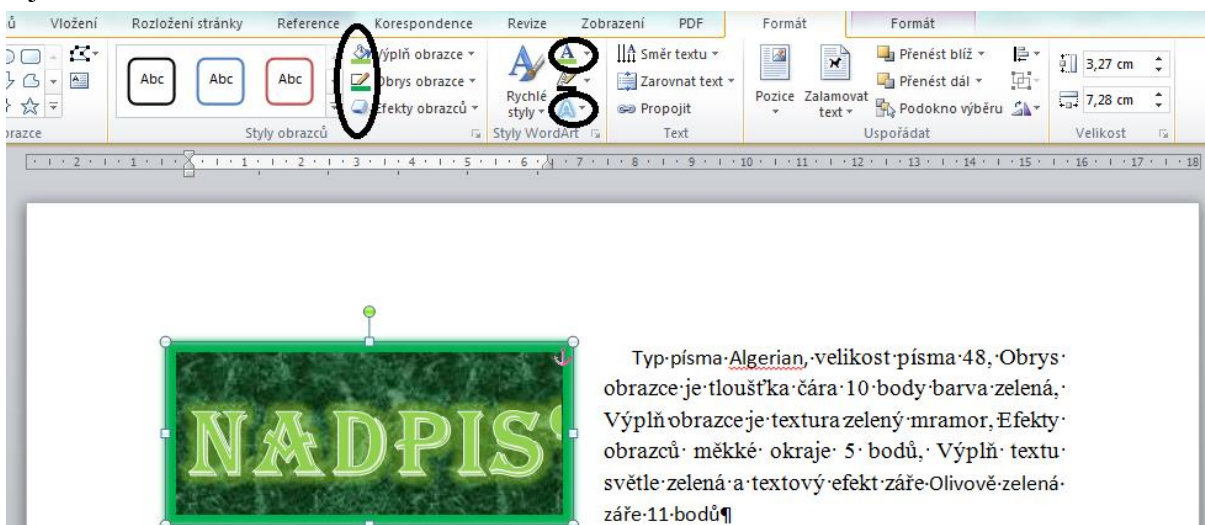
ů Vložení Rozložení stránky Reference Korespondence Revize Zobrazení PDF Formát Formát

Abc Abc Abc

Výplň obrazce ▾
Obrys obrazce ▾
Efekty obrazců ▾

Rychlé styly ▾

Směr textu ▾
Zarovnat text ▾
Propojit

Pozice ▾ Zalamovat text ▾

Přenést blíž ▾
Přenést dál ▾
Podokno výběru

3,27 cm
7,28 cm

obrazce Styly obrazců Styly WordArt Text Uspořádat Velikost

· 2 · 1 · 1 · 1 · 2 · 3 · 4 · 5 · 6 · 7 · 8 · 9 · 10 · 11 · 12 · 13 · 14 · 15 · 16 · 17 · 18

NADPIS

Typ·písma·Algerian,·velikost·písma·48,·Obrys·obrazce·je·tloušťka·čára·10·body·barva·zelená,·Výplň·obrazce·je·textura·zelený·mramor,·Efekty·obrazců· měkké· okraje· 5· bodů,· Výplň· textu·světle·zelená·a·textový·efekt·záře·Olivově·zelená·záře·11·bodů¶